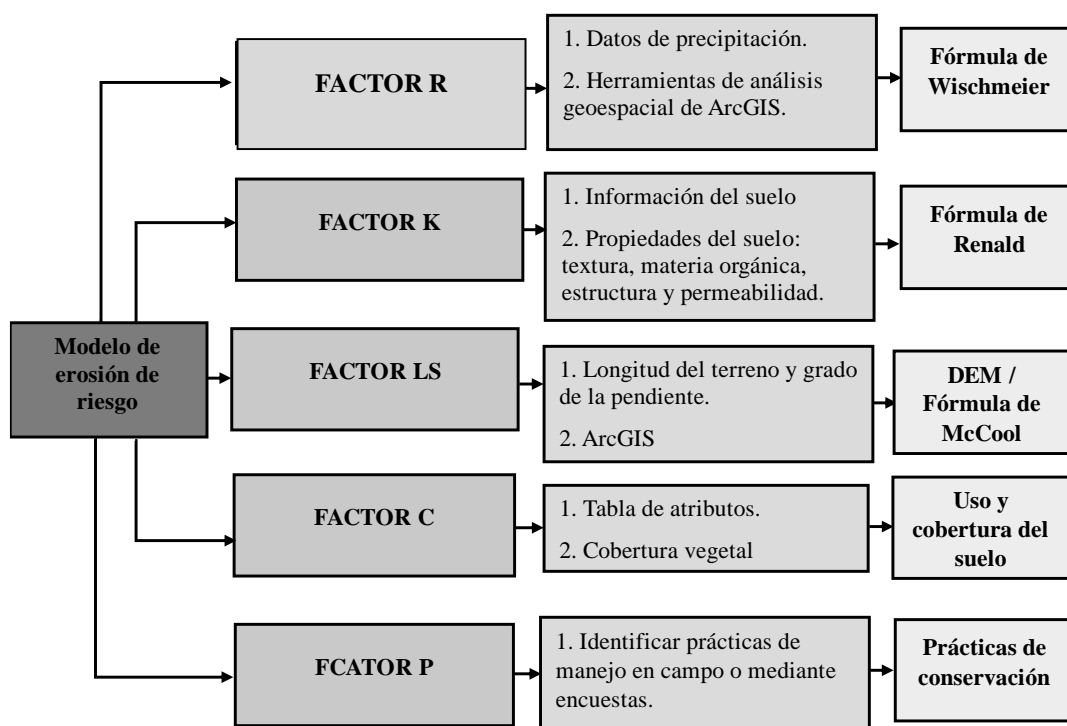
Modelo de erosión de riesgo

FACTOR R

1. Datos de precipitación.

2. Herramientas de análisis geoespacial de ArcGIS.

Fórmula de Wischmeier

FACTOR K

1. Información del suelo

2. Propiedades del suelo: textura, materia orgánica, estructura y permeabilidad.

Fórmula de Renald

FACTOR LS

1. Longitud del terreno y grado de la pendiente.

2. ArcGIS

DEM / Fórmula de McCool

FACTOR C

1. Tabla de atributos.

2. Cobertura vegetal

Uso y cobertura del suelo

FCATOR P

1. Identificar prácticas de manejo en campo o mediante encuestas.

Prácticas de conservación